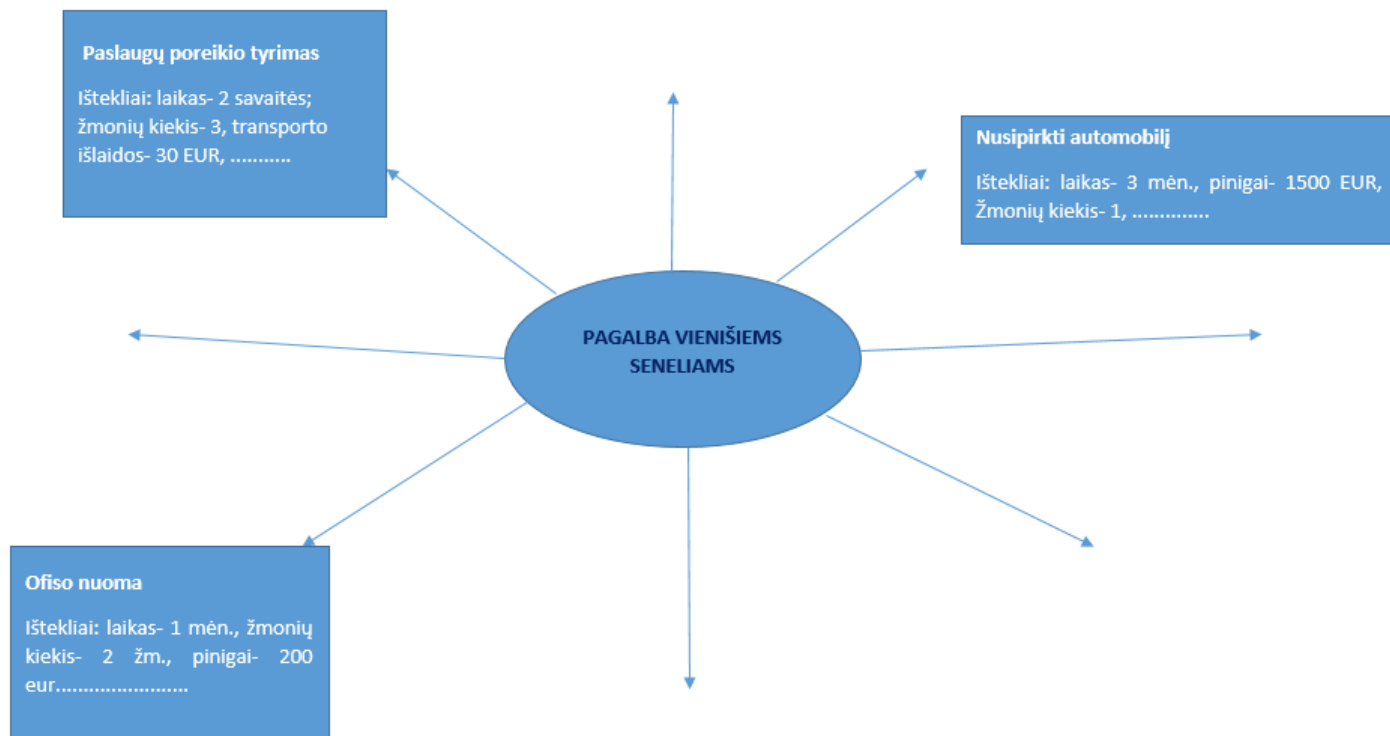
Paslaugų poreikio tyrimas

Ištekliai: laikas- 2 savaitės; žmonių kiekis- 3, transporto išlaidos- 30 EUR, ...........

Nusipirkti automobilį

Ištekliai: laikas- 3 mėn., pinigai- 1500 EUR, Žmonių kiekis- 1, ..............

PAGALBA VIENIŠIEMS SENELIAMS

Ofiso nuoma

Ištekliai: laikas- 1 mėn., žmonių kiekis- 2 žm., pinigai- 200 eur.......................